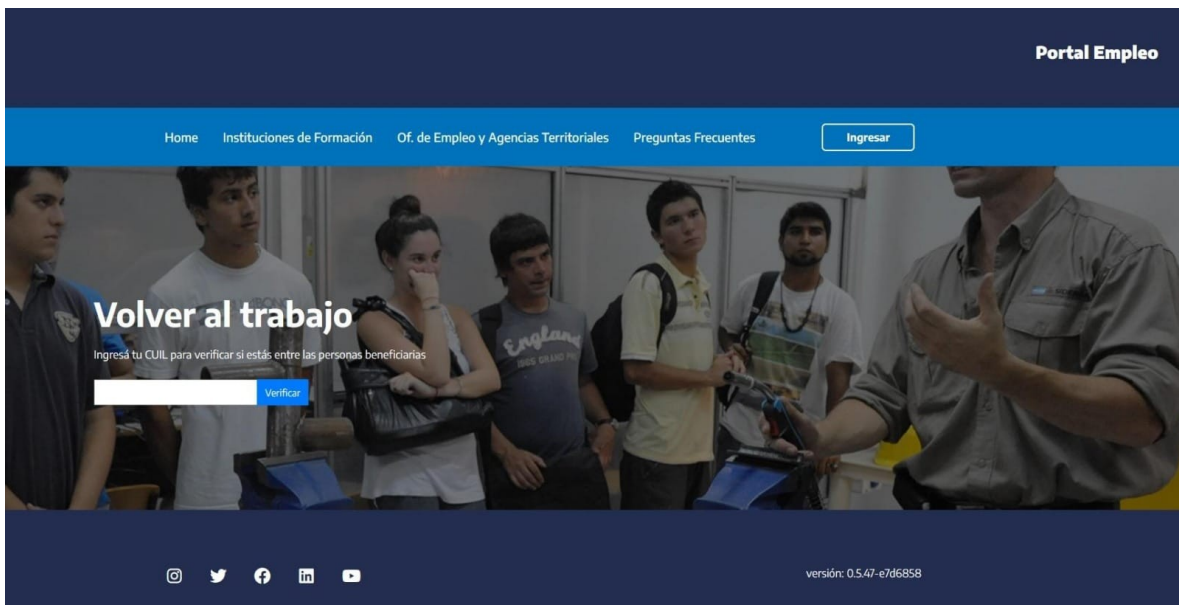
Portal Empleo

Home Instituciones de Formación Of. de Empleo y Agencias Territoriales Preguntas Frecuentes Ingresar

Volver al trabajo

Ingresá tu CUIL para verificar si estás entre las personas beneficiarias

Verificar

versión: 0.5.47-e7d6858